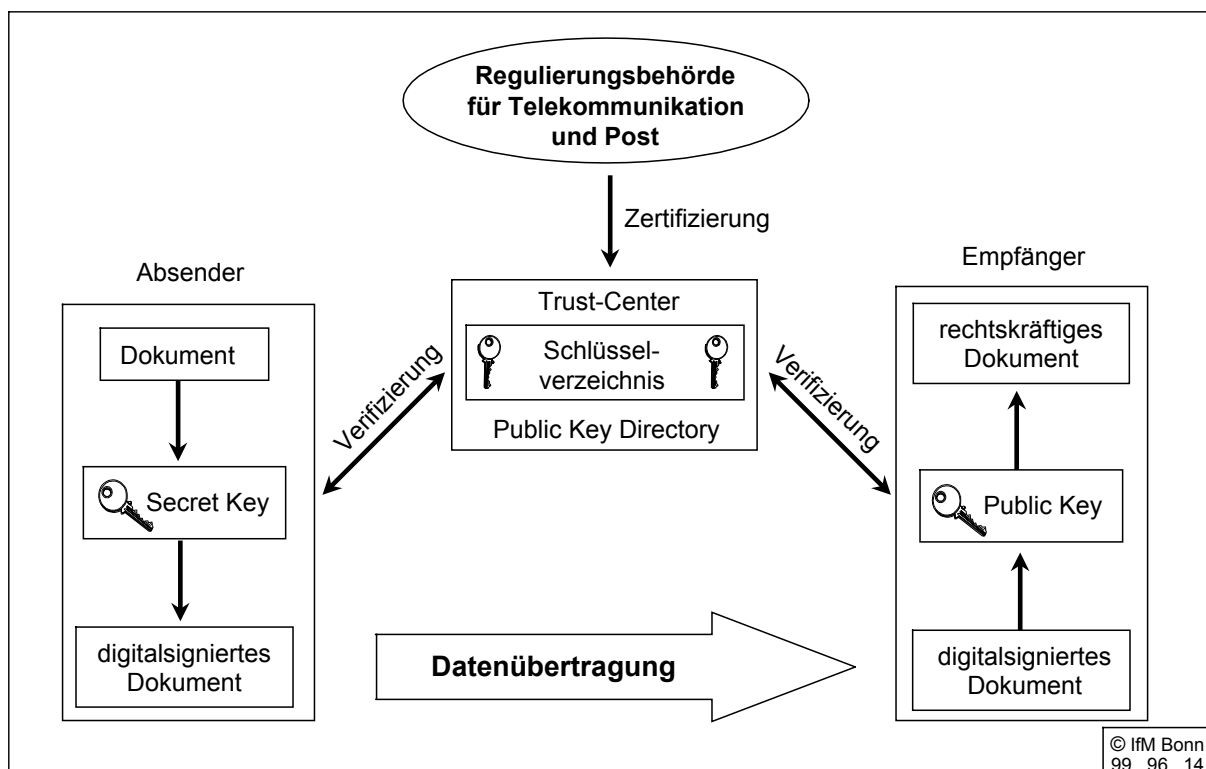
Regulierungsbehörde für Telekommunikation und Post

Zertifizierung

Absender

Dokument

Secret Key

digitalsigniertes Dokument

Verifizierung

Trust-Center

Schlüsselverzeichnis

Public Key Directory

Verifizierung

Empfänger

rechtskräftiges Dokument

Public Key

digitalsigniertes Dokument

Datenübertragung

© IfM Bonn
99 96 14